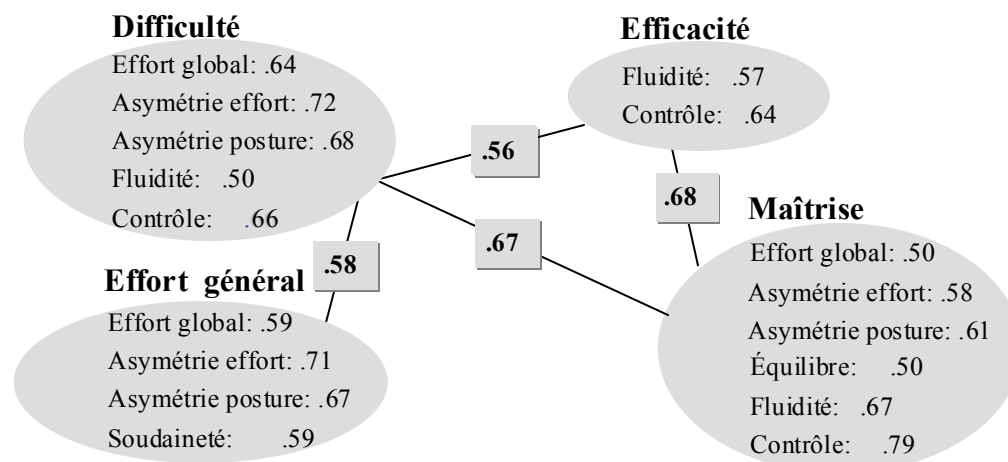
**Difficulté**
Effort global: .64
Asymétrie effort: .72
Asymétrie posture: .68
Fluidité: .50
Contrôle: .66

**Efficacité**
Fluidité: .57
Contrôle: .64

**.56**

**.68**

**Maîtrise**
Effort global: .50
Asymétrie effort: .58
Asymétrie posture: .61
Équilibre: .50
Fluidité: .67
Contrôle: .79

**.67**

**.58**

**Effort général**
Effort global: .59
Asymétrie effort: .71
Asymétrie posture: .67
Soudaineté: .59